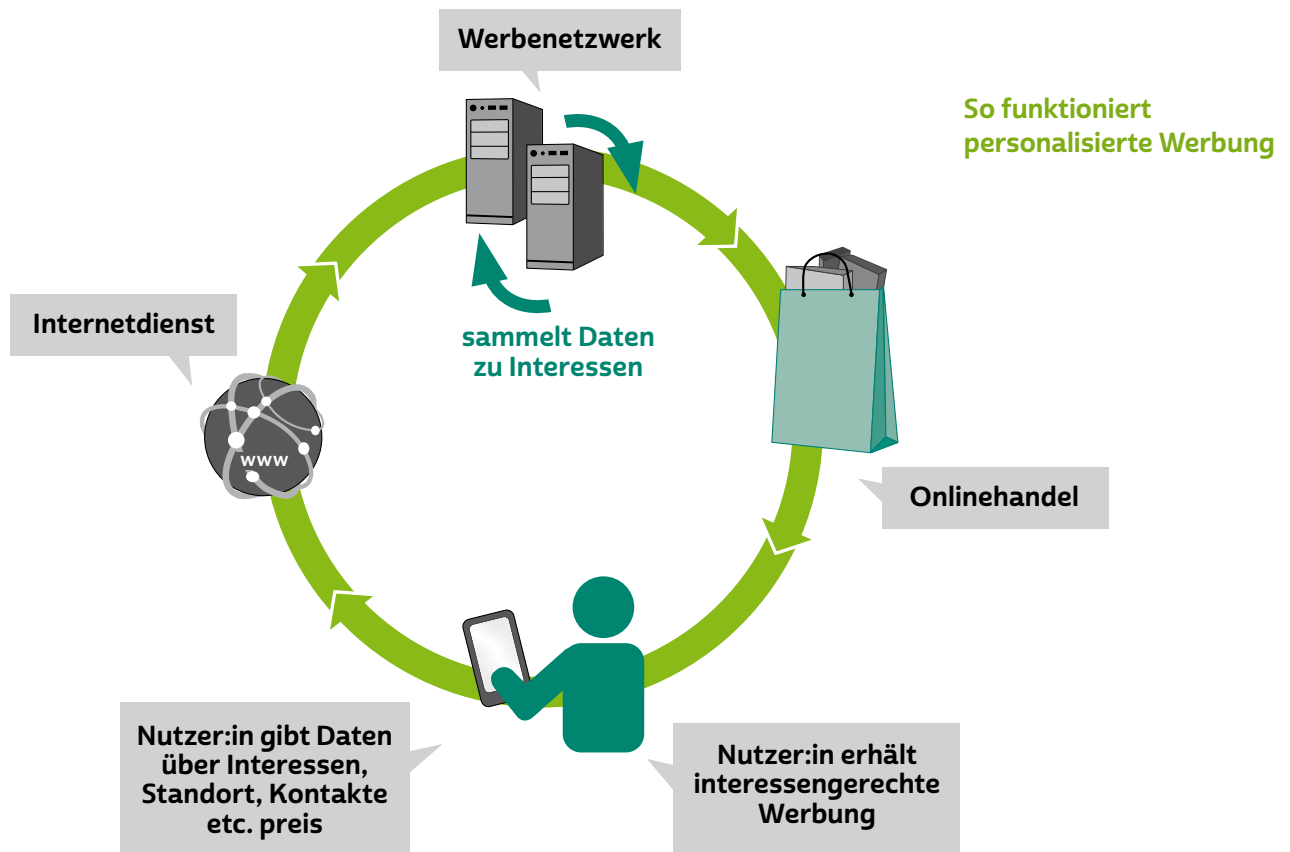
Werbenetzwerk

So funktioniert personalisierte Werbung

sammelt Daten zu Interessen

Internetdienst

www

Onlinehandel

Nutzer:in gibt Daten über Interessen, Standort, Kontakte etc. preis

Nutzer:in erhält interessengerechte Werbung